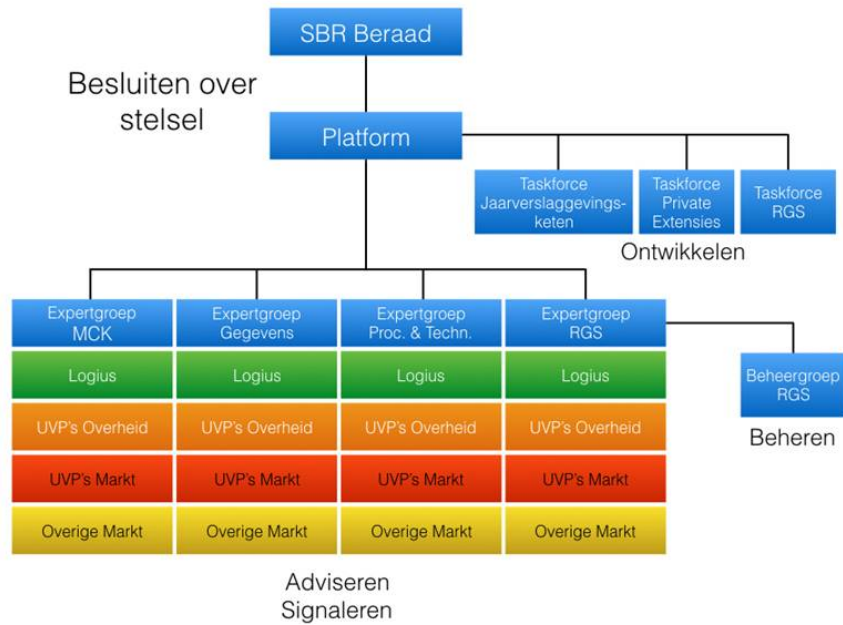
SBR Beraad

Besluiten over stelsel

Platform

Taskforce Jaarverslaggevingsketen

Taskforce Private Extensies

Taskforce RGS

Ontwikkelen

| Expertgroep MCK | Expertgroep Gegevens | Expertgroep Proc. & Techn. | Expertgroep RGS |
|---|---|---|---|
| Logius | Logius | Logius | Logius |
| UVP's Overheid | UVP's Overheid | UVP's Overheid | UVP's Overheid |
| UVP's Markt | UVP's Markt | UVP's Markt | UVP's Markt |
| Overige Markt | Overige Markt | Overige Markt | Overige Markt |

Beheergroep RGS

Beheren

Adviseren Signaleren